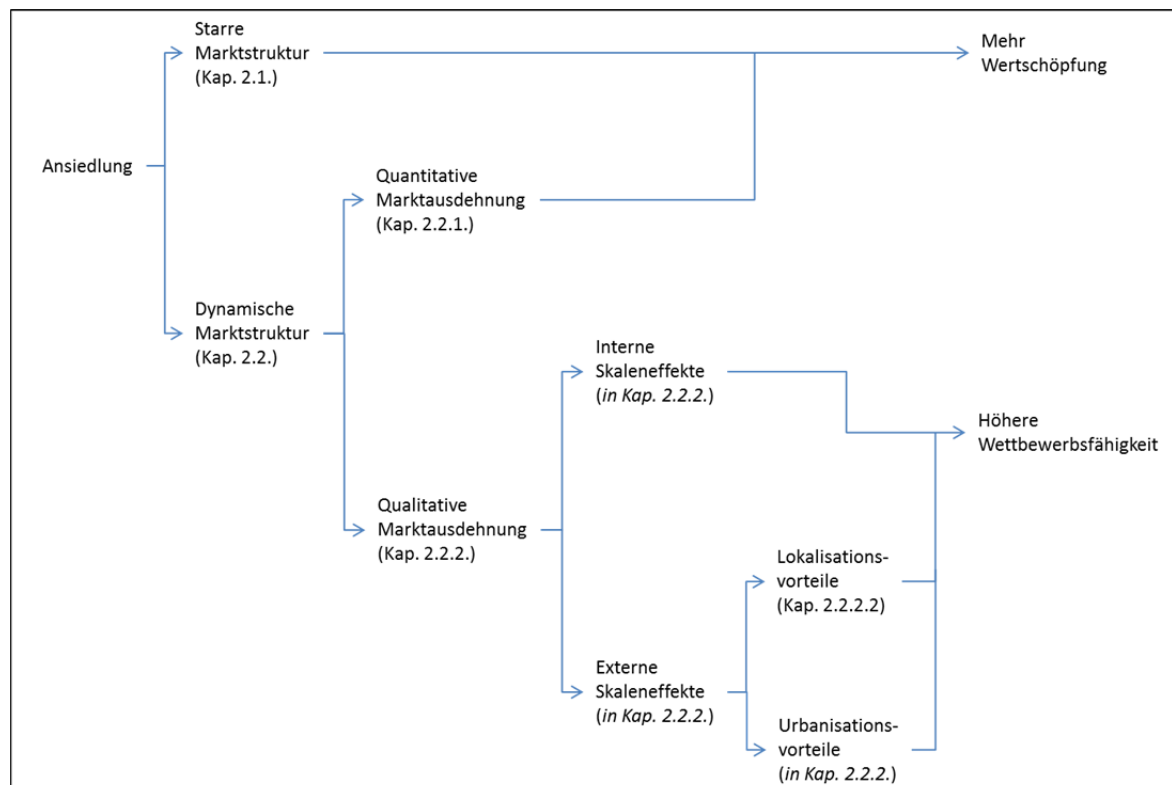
Starre Marktstruktur (Kap. 2.1.)

Mehr Wertschöpfung

Ansiedlung

Quantitative Marktausdehnung (Kap. 2.2.1.)

Dynamische Marktstruktur (Kap. 2.2.)

Interne Skaleneffekte (*in Kap. 2.2.2.*)

Höhere Wettbewerbsfähigkeit

Qualitative Marktausdehnung (Kap. 2.2.2.)

Lokalisations-vorteile (Kap. 2.2.2.2)

Externe Skaleneffekte (*in Kap. 2.2.2.*)

Urbanisations-vorteile (*in Kap. 2.2.2.*)